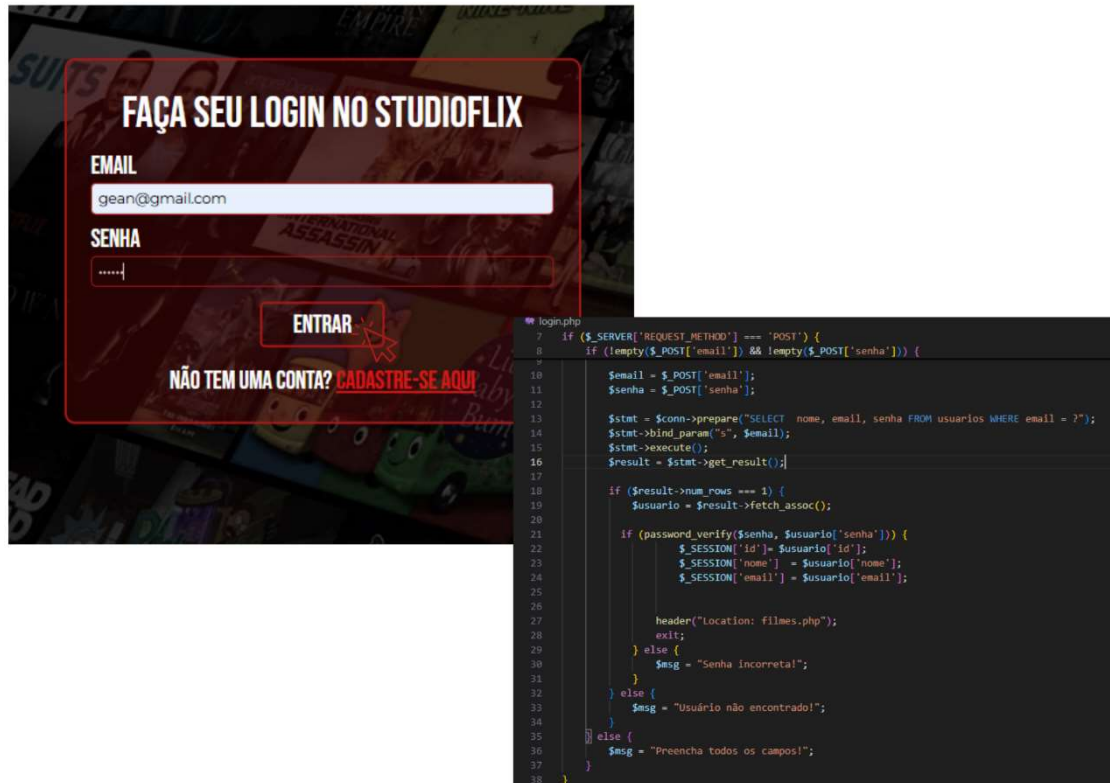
FAÇA SEU LOGIN NO STUDIOFLIX

EMAIL

gean@gmail.com

SENHA

••••••

ENTRAR

NÃO TEM UMA CONTA? CADASTRE-SE AQUI

login.php

```
7   if ($_SERVER['REQUEST_METHOD'] === 'POST') {
8       if (!empty($_POST['email']) && !empty($_POST['senha'])) {
10          $email = $_POST['email'];
11          $senha = $_POST['senha'];
12
13          $stmt = $conn->prepare("SELECT  nome, email, senha FROM usuarios WHERE email = ?");
14          $stmt->bind_param("s", $email);
15          $stmt->execute();
16          $result = $stmt->get_result();
17
18          if ($result->num_rows === 1) {
19              $usuario = $result->fetch_assoc();
20
21            if (password_verify($senha, $usuario['senha'])) {
22                    $_SESSION['id']= $usuario['id'];
23                    $_SESSION['nome']  = $usuario['nome'];
24                    $_SESSION['email'] = $usuario['email'];
25
26
27                header("Location: filmes.php");
28                exit;
29            } else {
30                $msg = "Senha incorreta!";
31            }
32          } else {
33              $msg = "Usuário não encontrado!";
34          }
35      } else {
36          $msg = "Preencha todos os campos!";
37      }
38  }
```